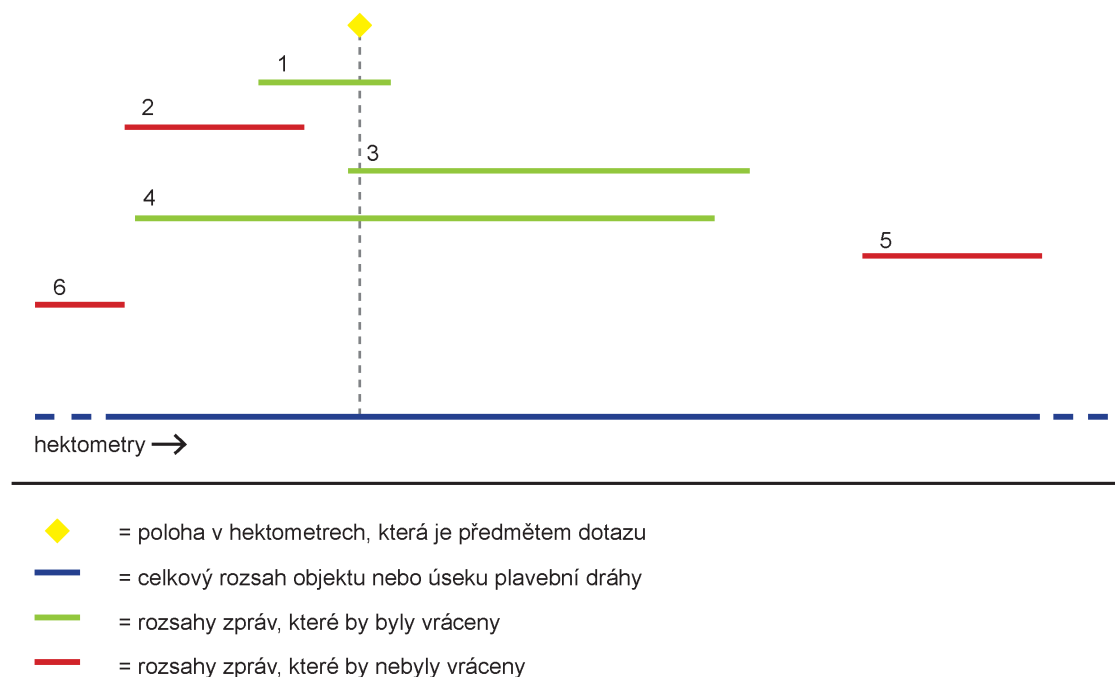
1

2

3

4

5

6

hektometry →

= poloha v hektometrech, která je předmětem dotazu

= celkový rozsah objektu nebo úseku plavební dráhy

= rozsahy zpráv, které by byly vráceny

= rozsahy zpráv, které by nebyly vráceny